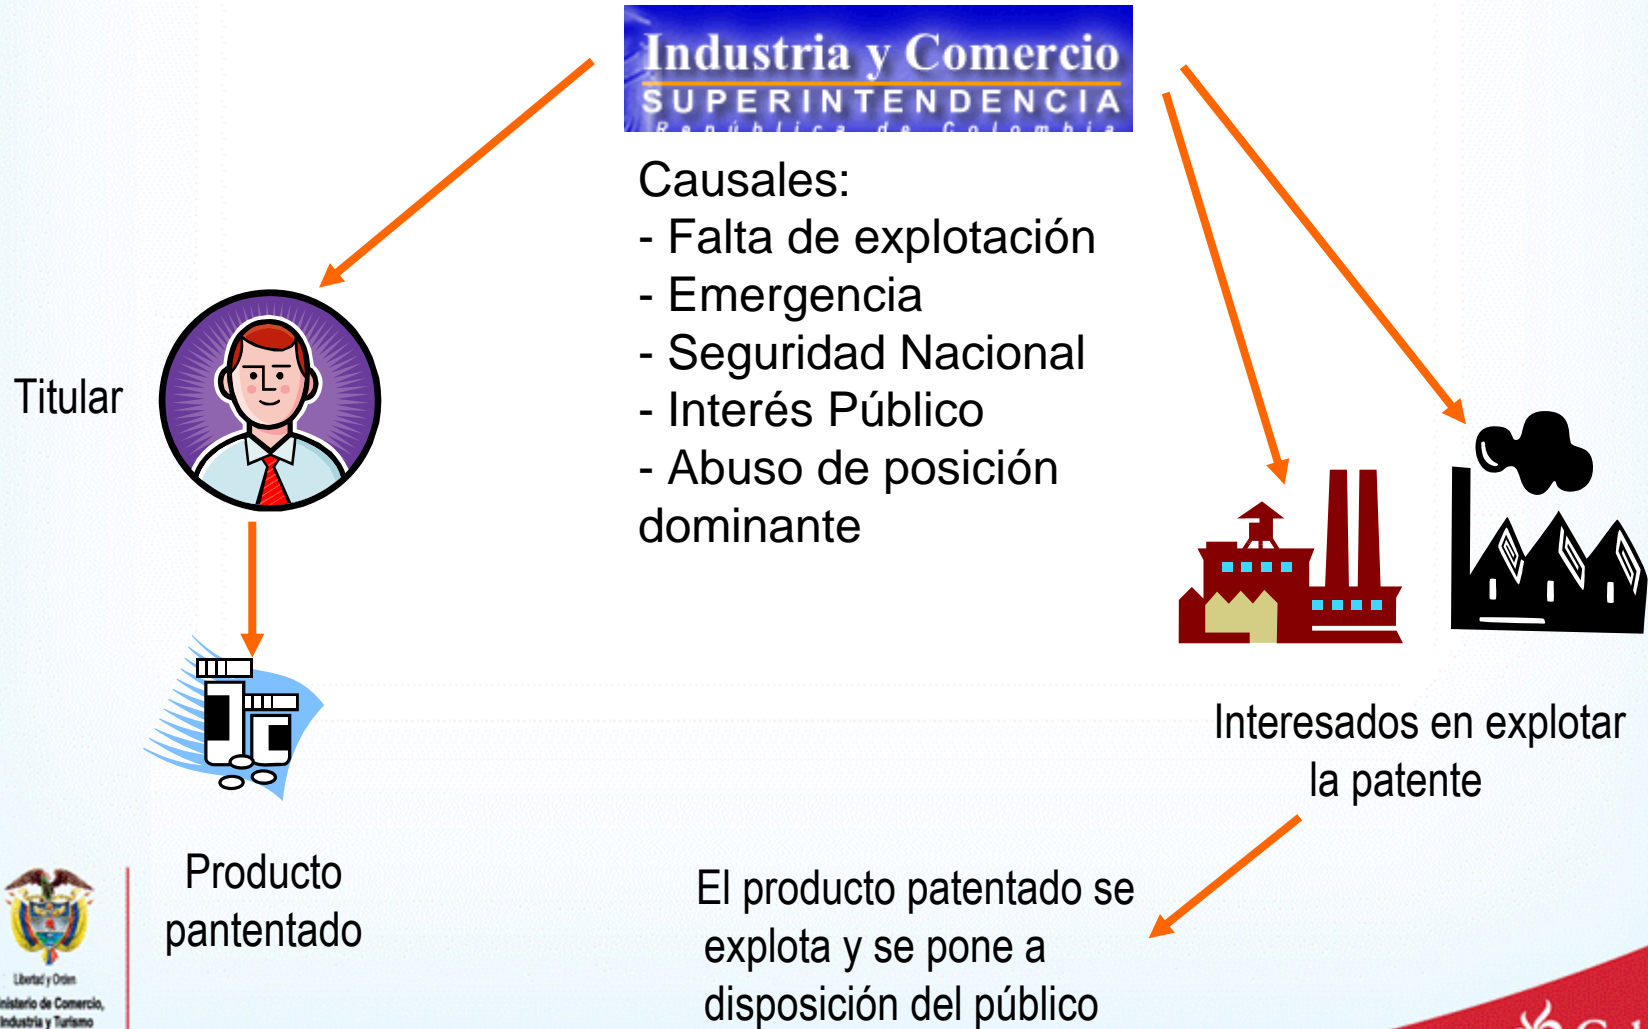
Industria y Comercio
SUPERINTENDENCIA
República de Colombia

Causales:
- Falta de explotación
- Emergencia
- Seguridad Nacional
- Interés Público
- Abuso de posición dominante

Titular

Producto pantentado

Interesados en explotar la patente

El producto patentado se explota y se pone a disposición del público

Libertad y Orden
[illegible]isterio de Comercio, Industria y Turismo